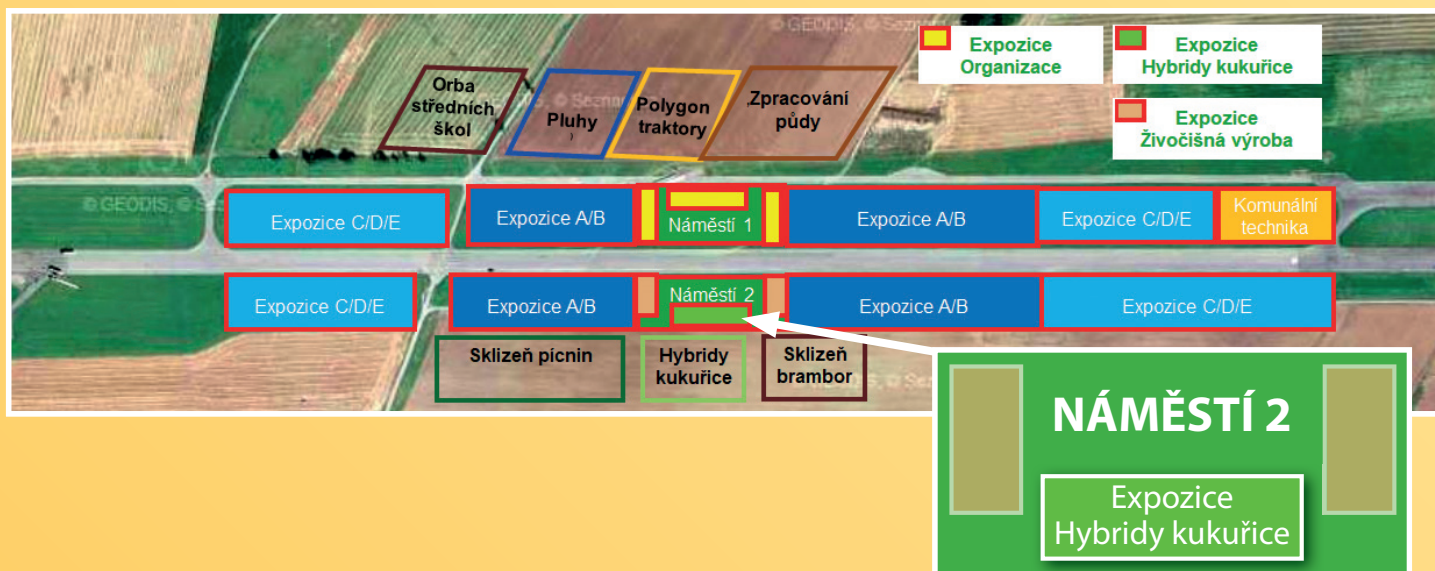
Expozice Organizace

Expozice Hybridy kukuřice

Expozice Živočišná výroba

Orba středních škol

Pluhy

Polygon traktory

Zpracování půdy

© GEODIS, © Seznam

Expozice C/D/E

Expozice A/B

Náměstí 1

Expozice A/B

Expozice C/D/E

Komunální technika

Expozice C/D/E

Expozice A/B

Náměstí 2

Expozice A/B

Expozice C/D/E

Sklizeň pícnin

Hybridy kukuřice

Sklizeň brambor

NÁMĚSTÍ 2

Expozice Hybridy kukuřice